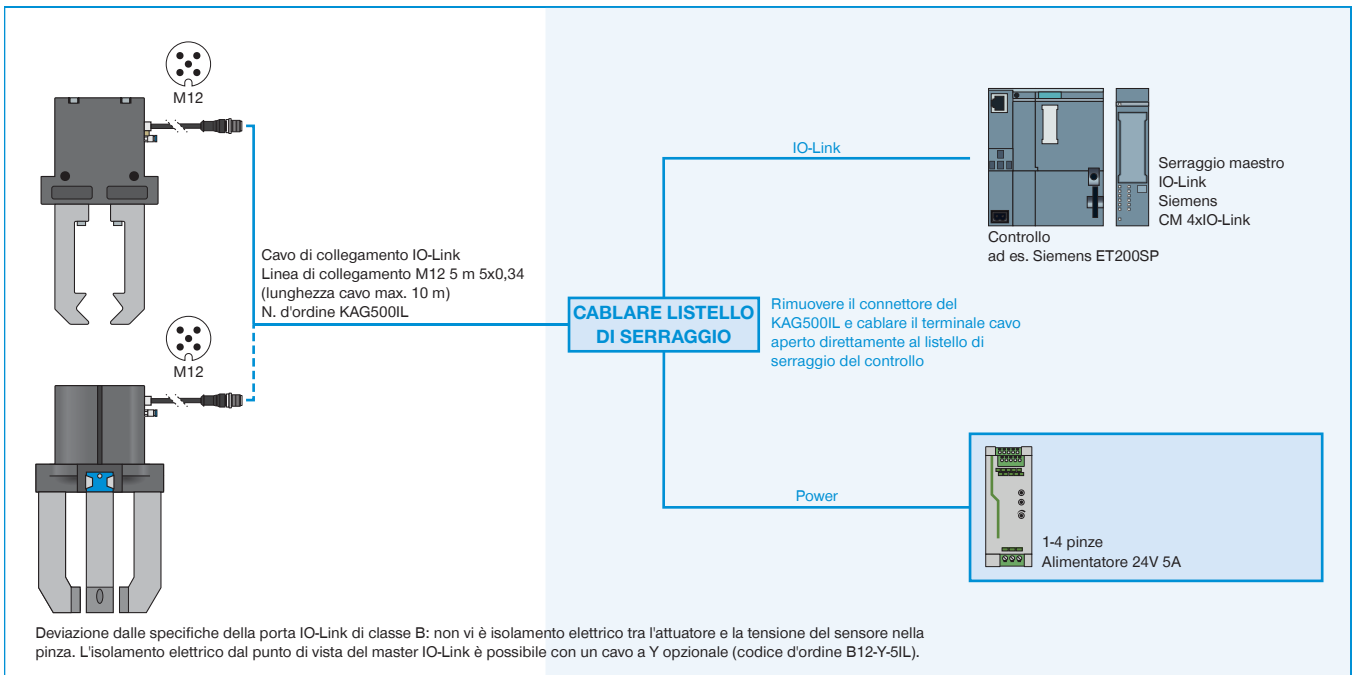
M12

M12

Cavo di collegamento IO-Link
Linea di collegamento M12 5 m 5x0,34
(lunghezza cavo max. 10 m)
N. d'ordine KAG500IL

CABLARE LISTELLO DI SERRAGGIO

IO-Link

Serraggio maestro
IO-Link
Siemens
CM 4xIO-Link

Controllo
ad es. Siemens ET200SP

Rimuovere il connettore del KAG500IL e cablare il terminale cavo aperto direttamente al listello di serraggio del controllo

Power

1-4 pinze
Alimentatore 24V 5A

Deviazione dalle specifiche della porta IO-Link di classe B: non vi è isolamento elettrico tra l'attuatore e la tensione del sensore nella pinza. L'isolamento elettrico dal punto di vista del master IO-Link è possibile con un cavo a Y opzionale (codice d'ordine B12-Y-5IL).